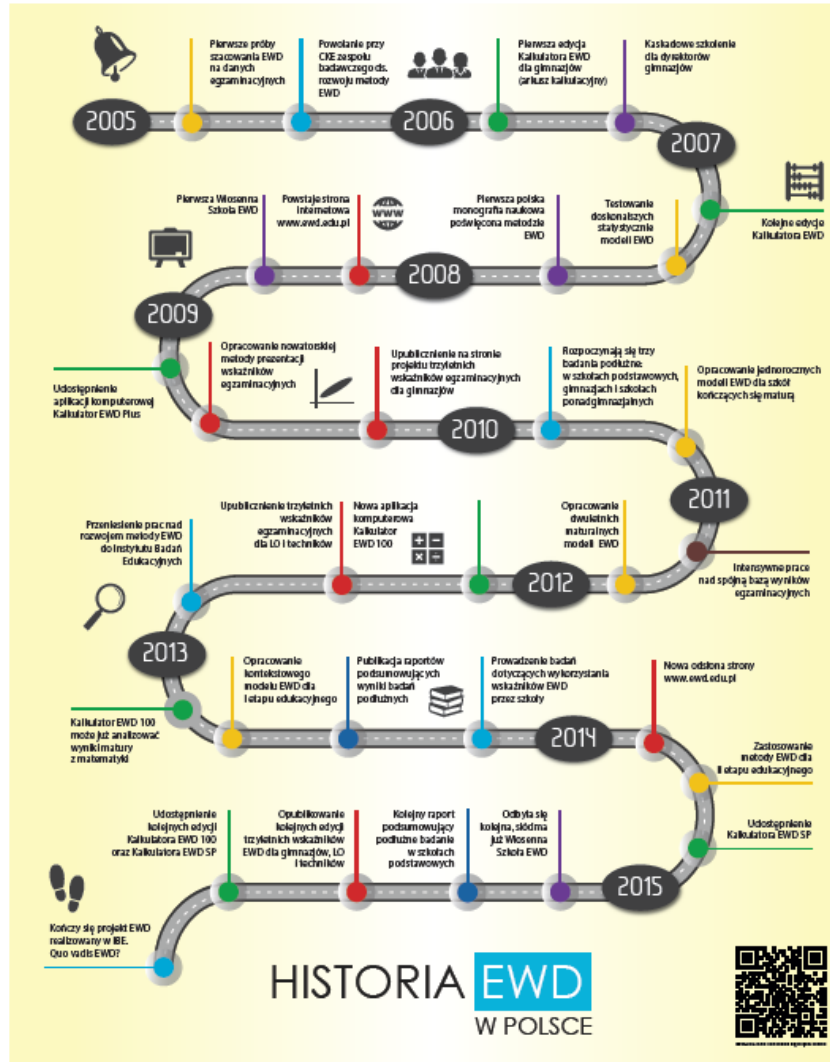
2005

Pierwsze próby szacowania EWD na danych egzaminacyjnych

Powołanie przy CKE zespołu badawczego ds. rozwoju metody EWD

2006

Pierwsza edycja Kalkulatora EWD dla gimnazjów (arkusz kalkulacyjny)

Kaskadowe szkolenie dla dyrektorów gimnazjów

2007

Kolejne edycje Kalkulatora EWD

Testowanie doskonalszych statystycznie modeli EWD

Pierwsza polska monografia naukowa poświęcona metodzie EWD

2008

Powstaje strona internetowa www.ewd.edu.pl

www

Pierwsza Wiosenna Szkoła EWD

2009

Udostępnienie aplikacji komputerowej Kalkulator EWD Plus

Opracowanie nowatorskiej metody prezentacji wskaźników egzaminacyjnych

Upublicznienie na stronie projektu trzyletnich wskaźników egzaminacyjnych dla gimnazjów

2010

Rozpoczynają się trzy badania podłużne w szkołach podstawowych, gimnazjach i szkołach ponadgimnazjalnych

Opracowanie jednorocznych modeli EWD dla szkół kończących się maturą

2011

Intensywne prace nad spójną bazą wyników egzaminacyjnych

Opracowanie dwuletnich maturalnych modeli EWD

2012

Nowa aplikacja komputerowa Kalkulator EWD 100

Upublicznienie trzyletnich wskaźników egzaminacyjnych dla LO i techników

Przeniesienie prac nad rozwojem metody EWD do Instytutu Badań Edukacyjnych

2013

Kalkulator EWD 100 może już analizować wyniki matury z matematyki

Opracowanie kontekstowego modelu EWD dla I etapu edukacyjnego

Publikacja raportów podsumowujących wyniki badań podłużnych

Prowadzenie badań dotyczących wykorzystania wskaźników EWD przez szkoły

2014

Nowa odsłona strony www.ewd.edu.pl

Zastosowanie metody EWD dla II etapu edukacyjnego

Udostępnienie Kalkulatora EWD SP

2015

Odbyła się kolejna, siódma już Wiosenna Szkoła EWD

Kolejny raport podsumowujący podłużne badanie w szkołach podstawowych

Opublikowanie kolejnych edycji trzyletnich wskaźników EWD dla gimnazjów, LO i techników

Udostępnienie kolejnych edycji Kalkulatora EWD 100 oraz Kalkulatora EWD SP

Kończy się projekt EWD realizowany w IBE. Quo vadis EWD?

HISTORIA EWD W POLSCE